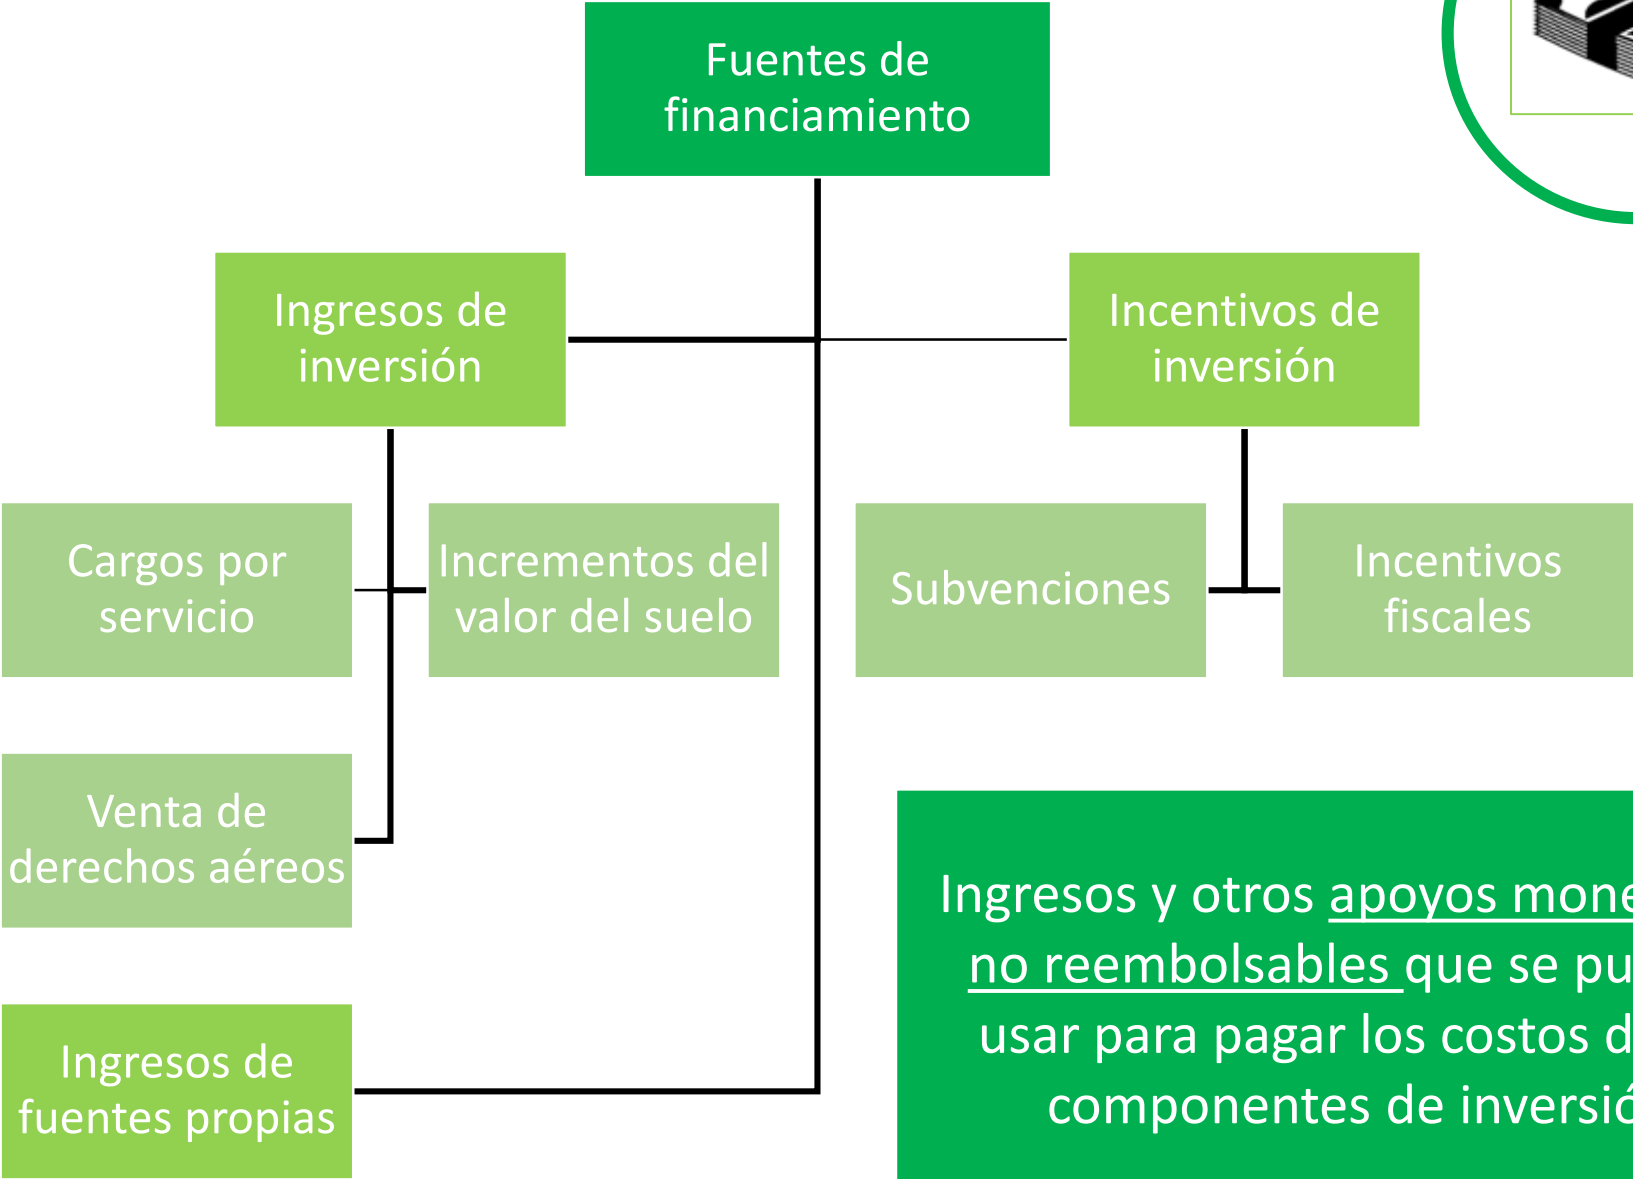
Fuentes de financiamiento

Ingresos de inversión

Incentivos de inversión

Cargos por servicio

Incrementos del valor del suelo

Subvenciones

Incentivos fiscales

Venta de derechos aéreos

Ingresos de fuentes propias

Ingresos y otros apoyos mone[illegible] no reembolsables que se pu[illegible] usar para pagar los costos d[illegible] componentes de inversió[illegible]